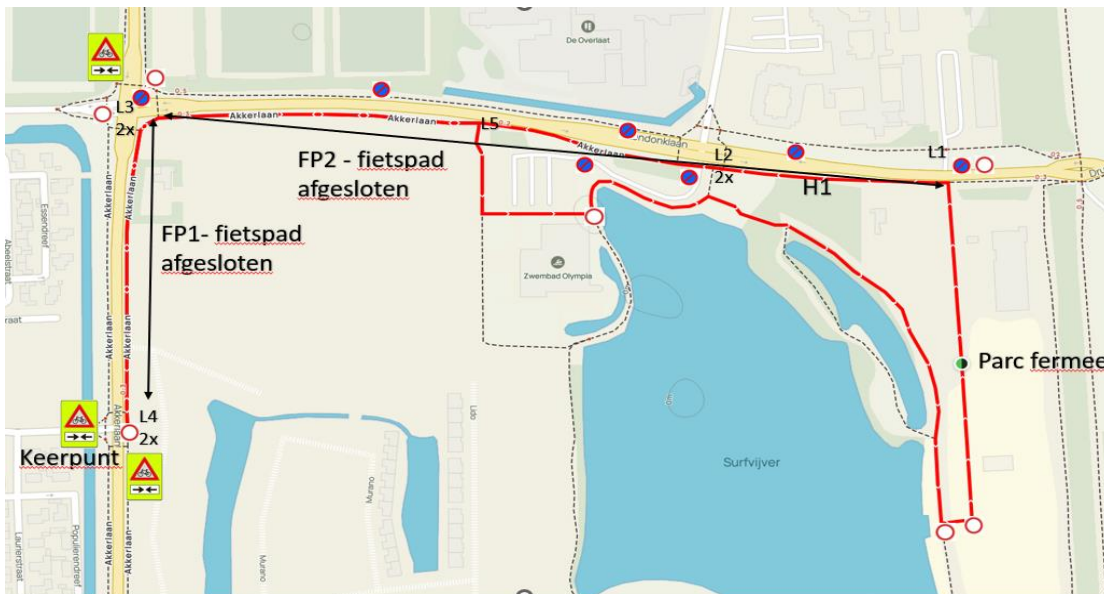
De Overlaat

L3
2x

Akkerlaan

Akkerlaan

L5

Dondonklaan

L2
2x

L1

H1

FP2 - fietspad afgesloten

FP1- fietspad afgesloten

Zwembad Olympia

Parc fermee

Akkerlaan

Akkerlaan

L4
2x

Keerpunt

Surfvijver

Essendreef

Abeelstraat

Populierendreef

Laurierstraat

Murano